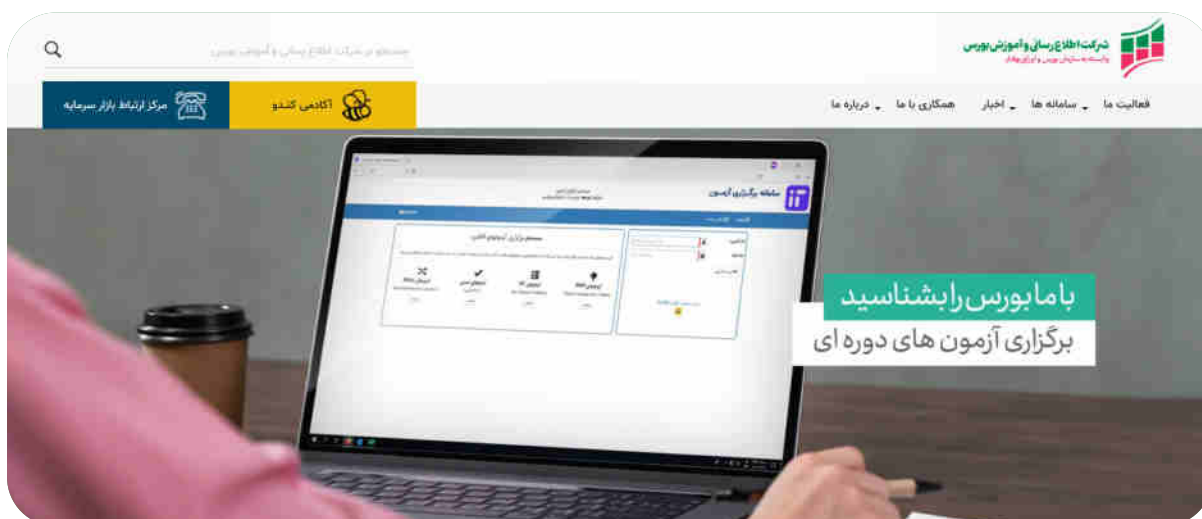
شرکت اطلاع رسانی و آموزش بورس
وابسته به سازمان بورس و اوراق بهادار

جستجو در شرکت اطلاع رسانی و آموزش بورس

فعالیت ما
سامانه ها
اخبار
همکاری با ما
درباره ما

آکادمی کندو
مرکز ارتباط بازار سرمایه

سامانه برگزاری آزمون

با ما بورس را بشناسید
برگزاری آزمون های دوره ای